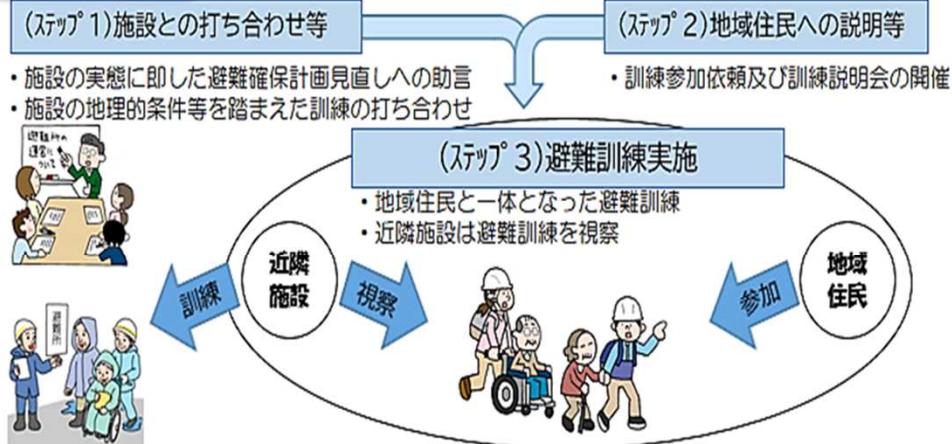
(ｽﾃｯﾌﾟ1)施設との打ち合わせ等

・施設の実態に即した避難確保計画見直しへの助言
・施設の地理的条件等を踏まえた訓練の打ち合わせ

(ｽﾃｯﾌﾟ2)地域住民への説明等

・訓練参加依頼及び訓練説明会の開催

避難行動計画について

(ｽﾃｯﾌﾟ3)避難訓練実施

・地域住民と一体となった避難訓練
・近隣施設は避難訓練を視察

近隣施設

訓練

視察

地域住民

参加

避難所